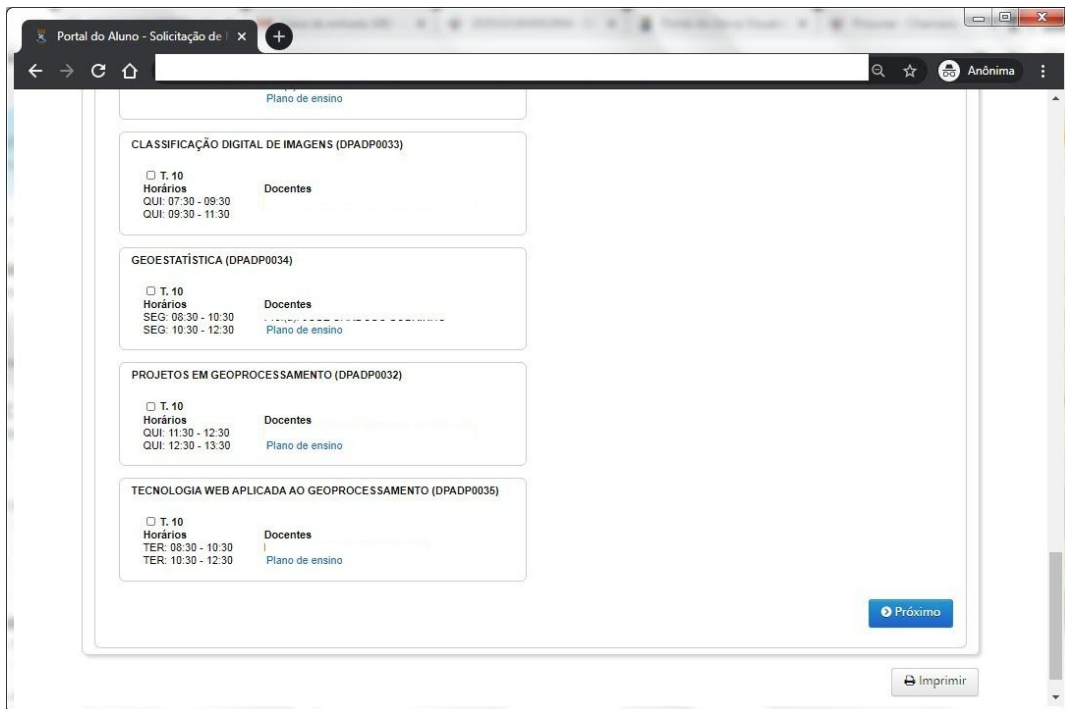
Portal do Aluno - Solicitação de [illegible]

Anônima

Plano de ensino

CLASSIFICAÇÃO DIGITAL DE IMAGENS (DPADP0033)

T. 10
Horários
QUI: 07:30 - 09:30
QUI: 09:30 - 11:30
Docentes

GEOESTATÍSTICA (DPADP0034)

T. 10
Horários
SEG: 08:30 - 10:30
SEG: 10:30 - 12:30
Docentes
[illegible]
Plano de ensino

PROJETOS EM GEOPROCESSAMENTO (DPADP0032)

T. 10
Horários
QUI: 11:30 - 12:30
QUI: 12:30 - 13:30
Docentes
Plano de ensino

TECNOLOGIA WEB APLICADA AO GEOPROCESSAMENTO (DPADP0035)

T. 10
Horários
TER: 08:30 - 10:30
TER: 10:30 - 12:30
Docentes
Plano de ensino

Próximo

Imprimir